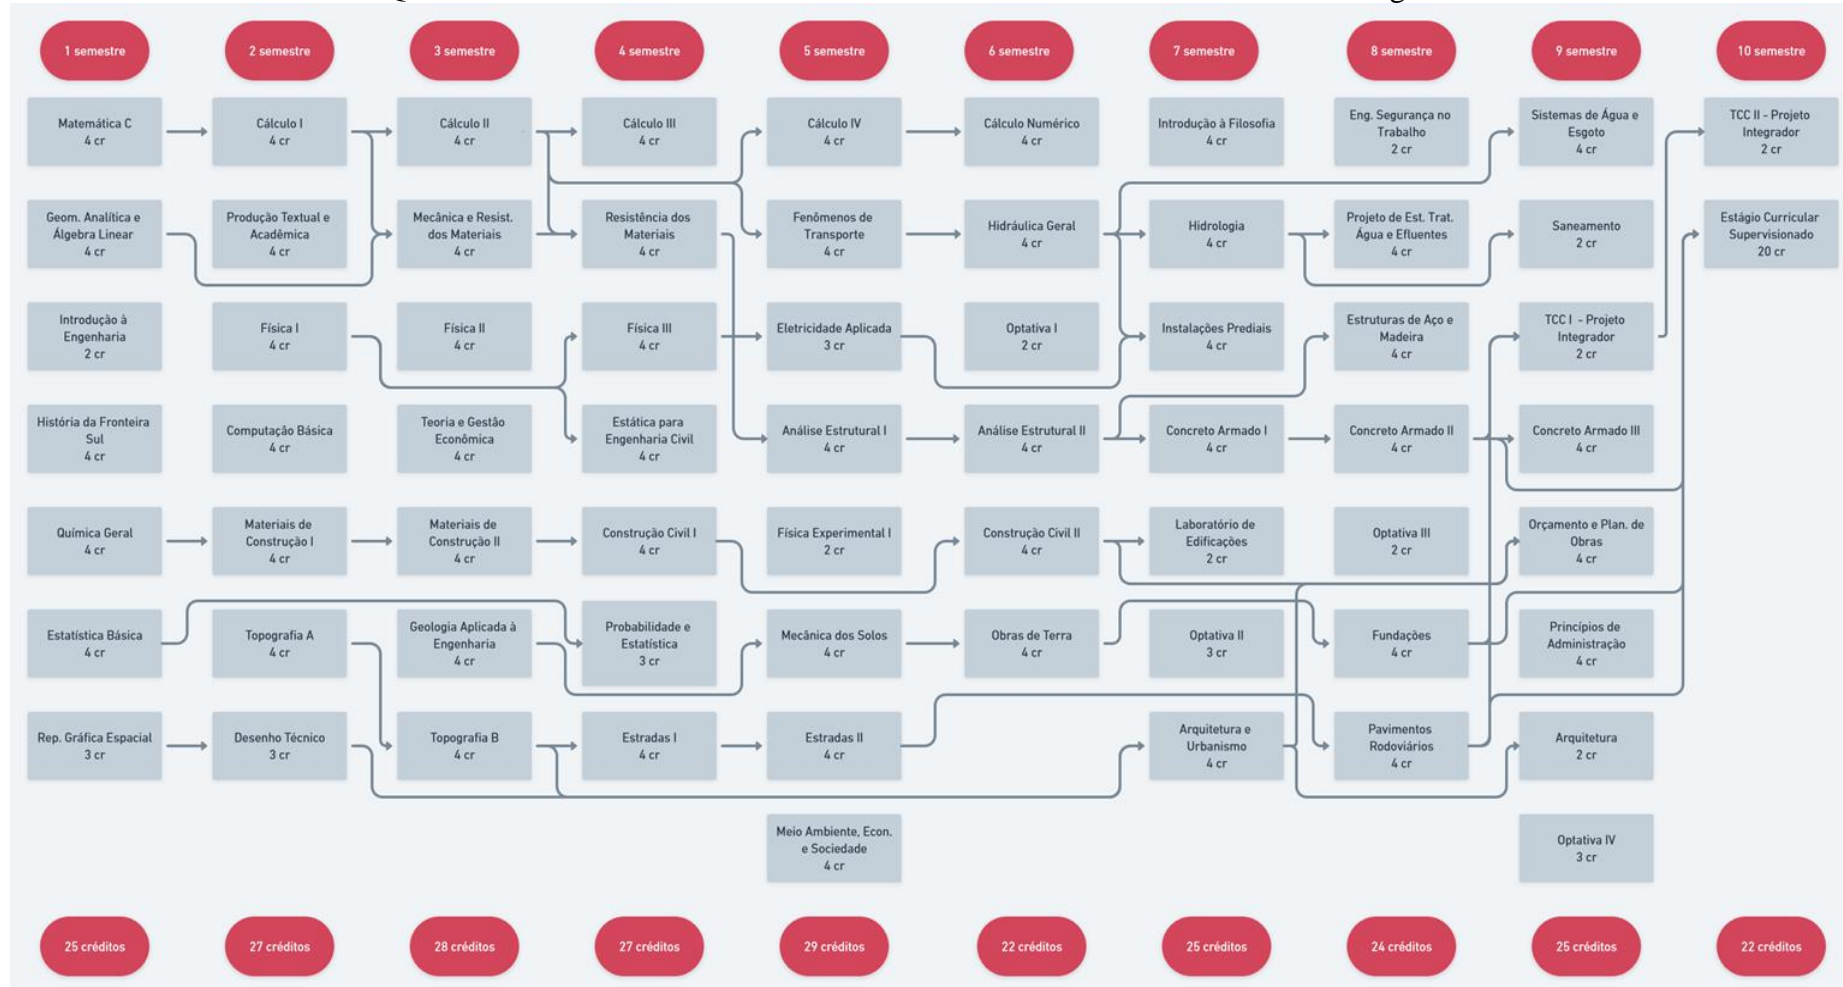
1 semestre

Matemática C
4 cr

Geom. Analítica e Álgebra Linear
4 cr

Introdução à Engenharia
2 cr

História da Fronteira Sul
4 cr

Química Geral
4 cr

Estatística Básica
4 cr

Rep. Gráfica Espacial
3 cr

25 créditos

2 semestre

Cálculo I
4 cr

Produção Textual e Acadêmica
4 cr

Física I
4 cr

Computação Básica
4 cr

Materiais de Construção I
4 cr

Topografia A
4 cr

Desenho Técnico
3 cr

27 créditos

3 semestre

Cálculo II
4 cr

Mecânica e Resist. dos Materiais
4 cr

Física II
4 cr

Teoria e Gestão Econômica
4 cr

Materiais de Construção II
4 cr

Geologia Aplicada à Engenharia
4 cr

Topografia B
4 cr

28 créditos

4 semestre

Cálculo III
4 cr

Resistência dos Materiais
4 cr

Física III
4 cr

Estática para Engenharia Civil
4 cr

Construção Civil I
4 cr

Probabilidade e Estatística
3 cr

Estradas I
4 cr

27 créditos

5 semestre

Cálculo IV
4 cr

Fenômenos de Transporte
4 cr

Eletricidade Aplicada
3 cr

Análise Estrutural I
4 cr

Física Experimental I
2 cr

Mecânica dos Solos
4 cr

Estradas II
4 cr

Meio Ambiente, Econ. e Sociedade
4 cr

29 créditos

6 semestre

Cálculo Numérico
4 cr

Hidráulica Geral
4 cr

Optativa I
2 cr

Análise Estrutural II
4 cr

Construção Civil II
4 cr

Obras de Terra
4 cr

22 créditos

7 semestre

Introdução à Filosofia
4 cr

Hidrologia
4 cr

Instalações Prediais
4 cr

Concreto Armado I
4 cr

Laboratório de Edificações
2 cr

Optativa II
3 cr

Arquitetura e Urbanismo
4 cr

25 créditos

8 semestre

Eng. Segurança no Trabalho
2 cr

Projeto de Est. Trat. Água e Efluentes
4 cr

Estruturas de Aço e Madeira
4 cr

Concreto Armado II
4 cr

Optativa III
2 cr

Fundações
4 cr

Pavimentos Rodoviários
4 cr

24 créditos

9 semestre

Sistemas de Água e Esgoto
4 cr

Saneamento
2 cr

TCC I - Projeto Integrador
2 cr

Concreto Armado III
4 cr

Orçamento e Plan. de Obras
4 cr

Princípios de Administração
4 cr

Arquitetura
2 cr

Optativa IV
3 cr

25 créditos

10 semestre

TCC II - Projeto Integrador
2 cr

Estágio Curricular Supervisionado
20 cr

22 créditos